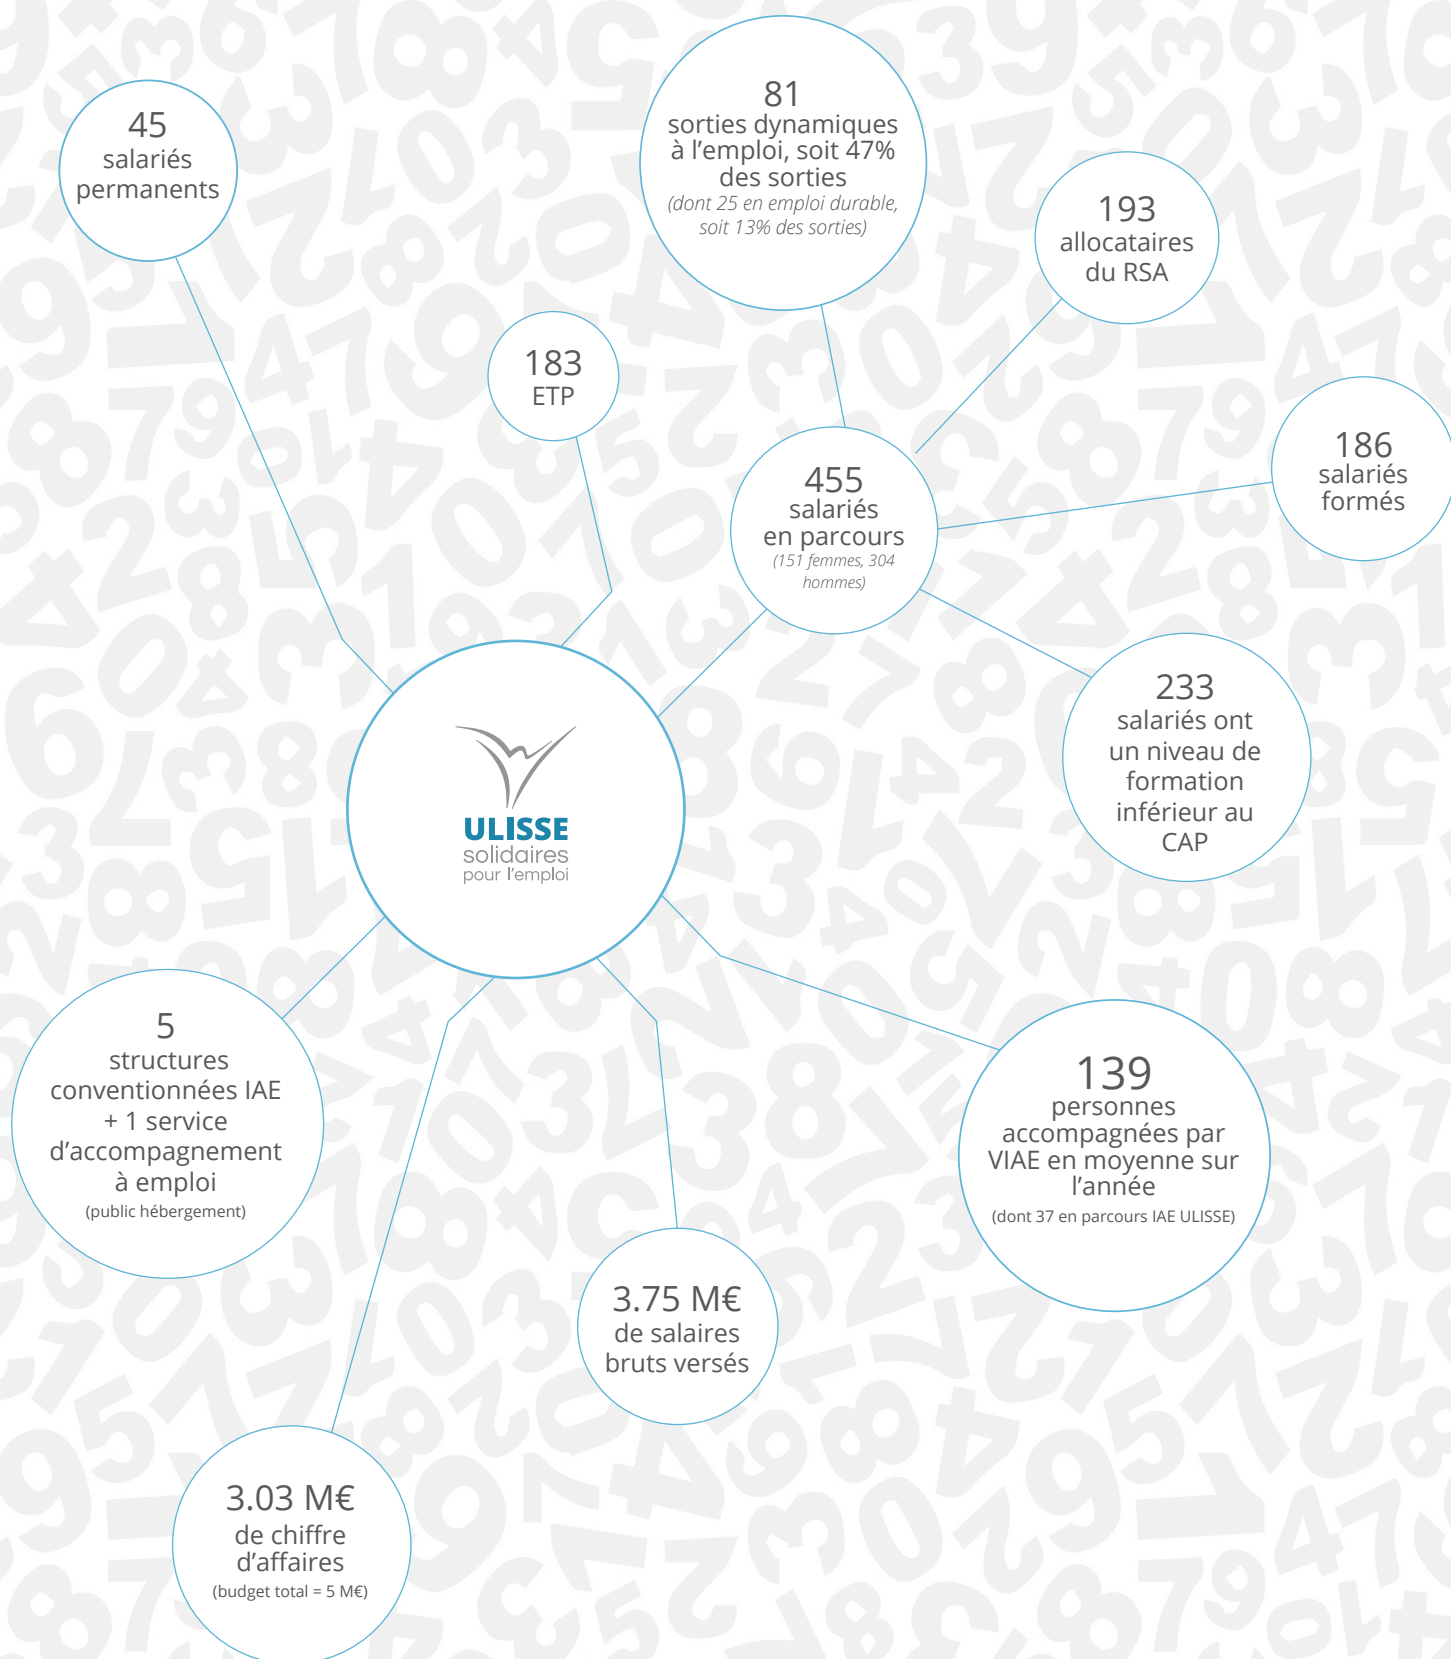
45
salariés permanents

81
sorties dynamiques à l'emploi, soit 47% des sorties
(dont 25 en emploi durable, soit 13% des sorties)

193
allocataires du RSA

183
ETP

455
salariés en parcours
(151 femmes, 304 hommes)

186
salariés formés

ULISSE
solidaires
pour l'emploi

233
salariés ont un niveau de formation inférieur au CAP

5
structures conventionnées IAE + 1 service d'accompagnement à emploi
(public hébergement)

139
personnes accompagnées par VIAE en moyenne sur l'année
(dont 37 en parcours IAE ULISSE)

3.75 M€
de salaires bruts versés

3.03 M€
de chiffre d'affaires
(budget total = 5 M€)